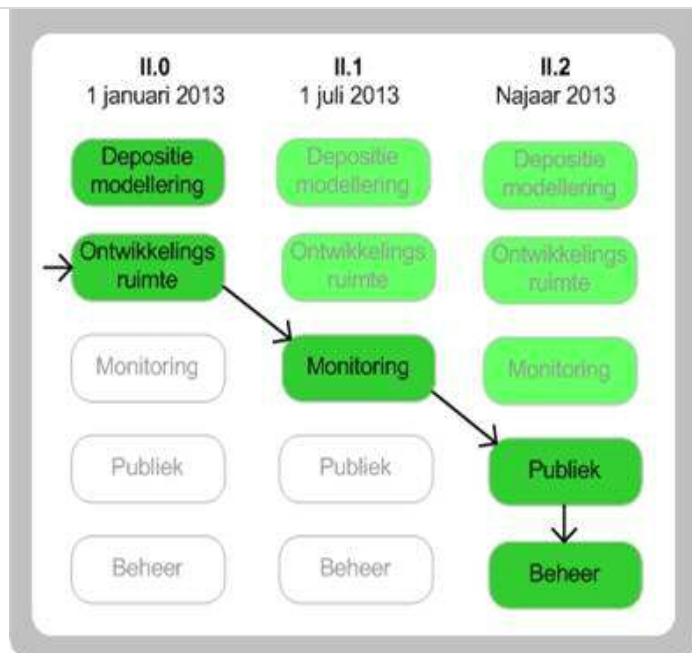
II.0
1 januari 2013

II.1
1 juli 2013

II.2
Najaar 2013

Depositie modellering

Depositie modellering

Depositie modellering

Ontwikkelings ruimte

Ontwikkelings ruimte

Ontwikkelings ruimte

Monitoring

Monitoring

Monitoring

Publiek

Publiek

Publiek

Beheer

Beheer

Beheer